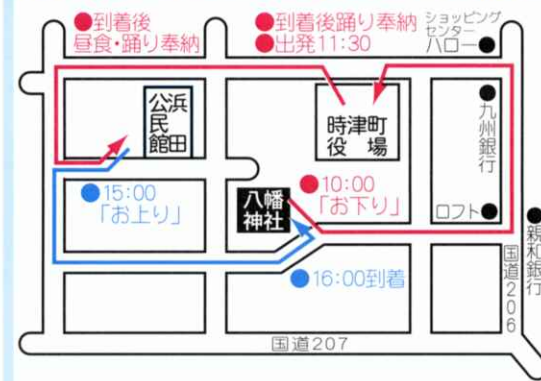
●到着後
昼食・踊り奉納

●到着後踊り奉納
●出発11:30

ショッピング
センター
ハロー●

浜田
公民館

時津町
役場

●九州銀行

●15:00
「お上り」

八幡
神社

●10:00
「お下り」

ロフト●

●親和銀行

国道206

●16:00到着

国道207